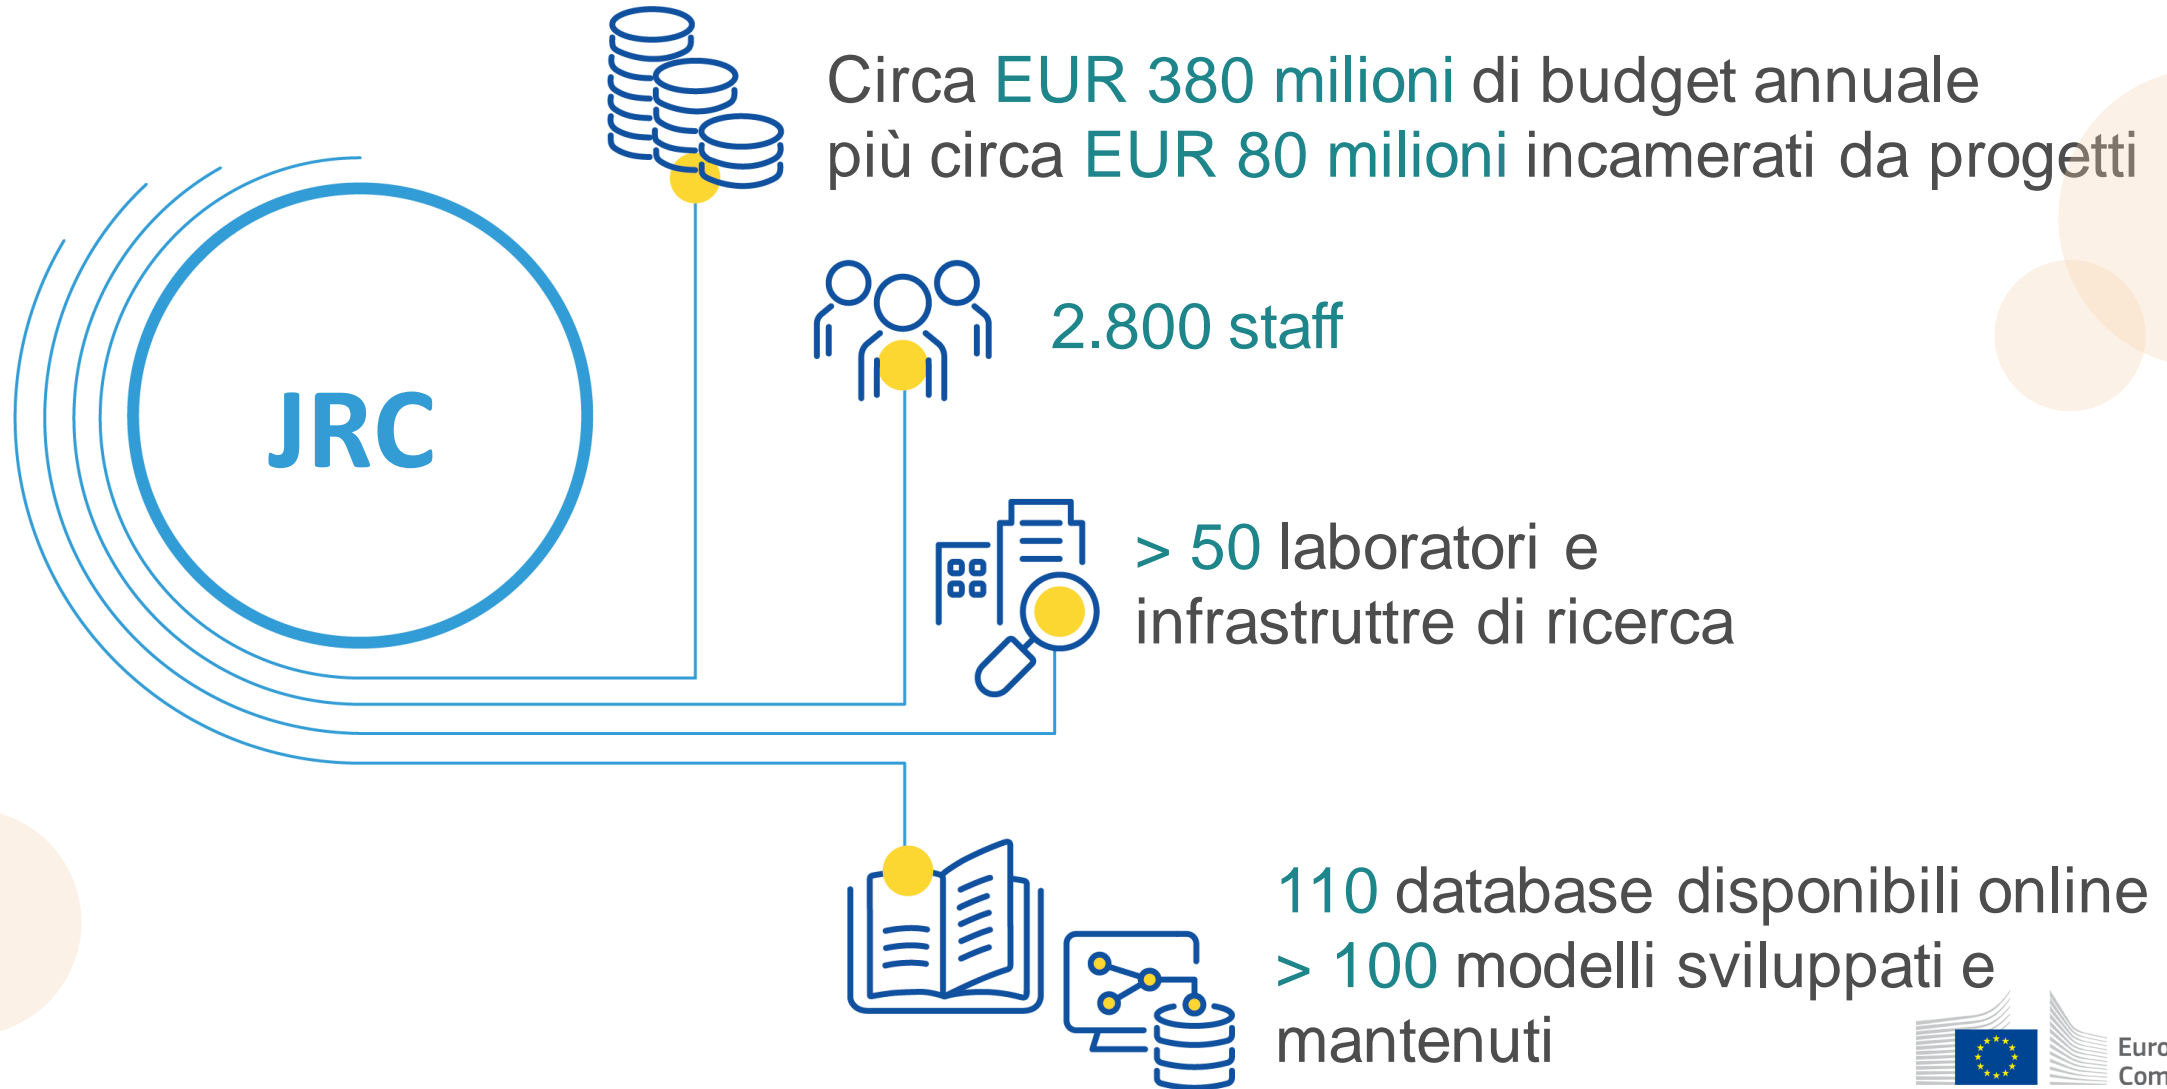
JRC

Circa EUR 380 milioni di budget annuale più circa EUR 80 milioni incamerati da progetti

2.800 staff

> 50 laboratori e infrastruttre di ricerca

110 database disponibili online
> 100 modelli sviluppati e mantenuti

Euro
Com